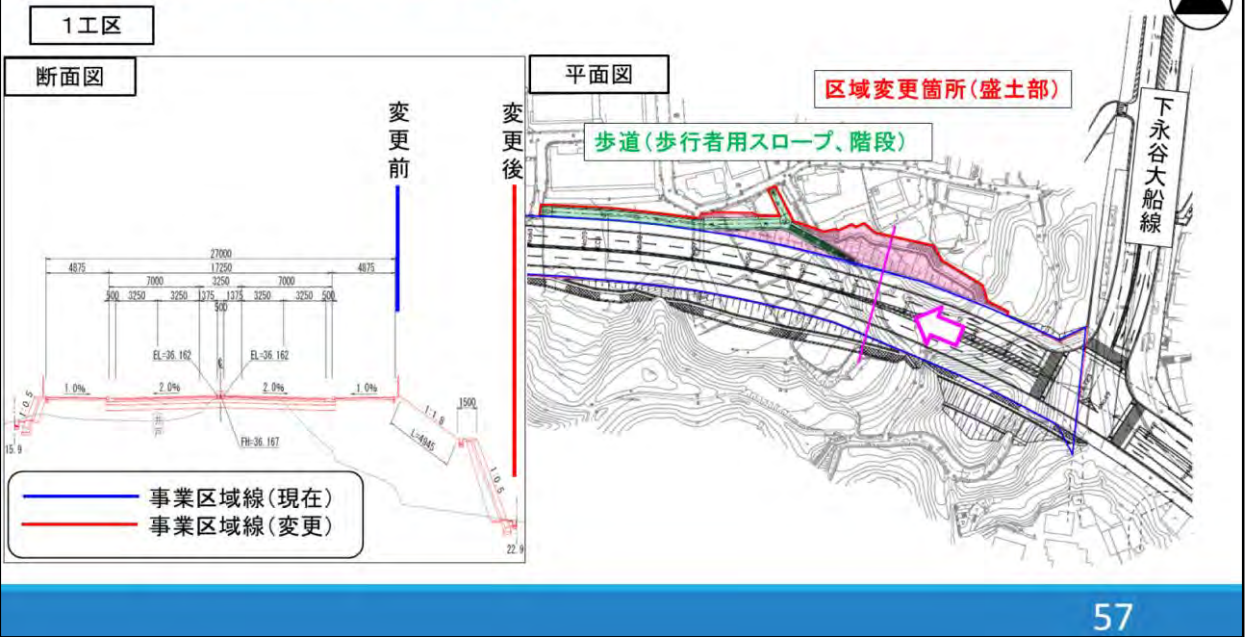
1工区

断面図

変更前

変更後

27000
4875
17250
4875
7000
3250
7000
500
3250
3250
375
1375
3250
3250
500
500
EL=36.162
EL=36.162
1.0%
2.0%
2.0%
1.0%
1:0.5
1:1.8
1500
L=4945
FH=36.167
1:0.5
15.9
22.9

事業区域線(現在)
事業区域線(変更)

平面図

区域変更箇所(盛土部)

歩道(歩行者用スロープ、階段)

下永谷大船線

57